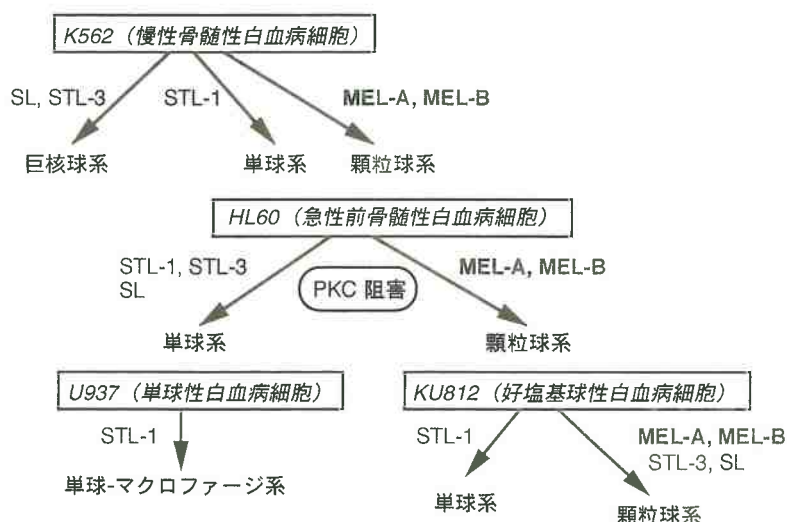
K562（慢性骨髄性白血病細胞）

SL, STL-3

STL-1

MEL-A, MEL-B

巨核球系

単球系

顆粒球系

HL60（急性前骨髄性白血病細胞）

STL-1, STL-3
SL

PKC 阻害

MEL-A, MEL-B

単球系

顆粒球系

U937（単球性白血病細胞）

STL-1

単球-マクロファージ系

KU812（好塩基球性白血病細胞）

STL-1

MEL-A, MEL-B
STL-3, SL

単球系

顆粒球系